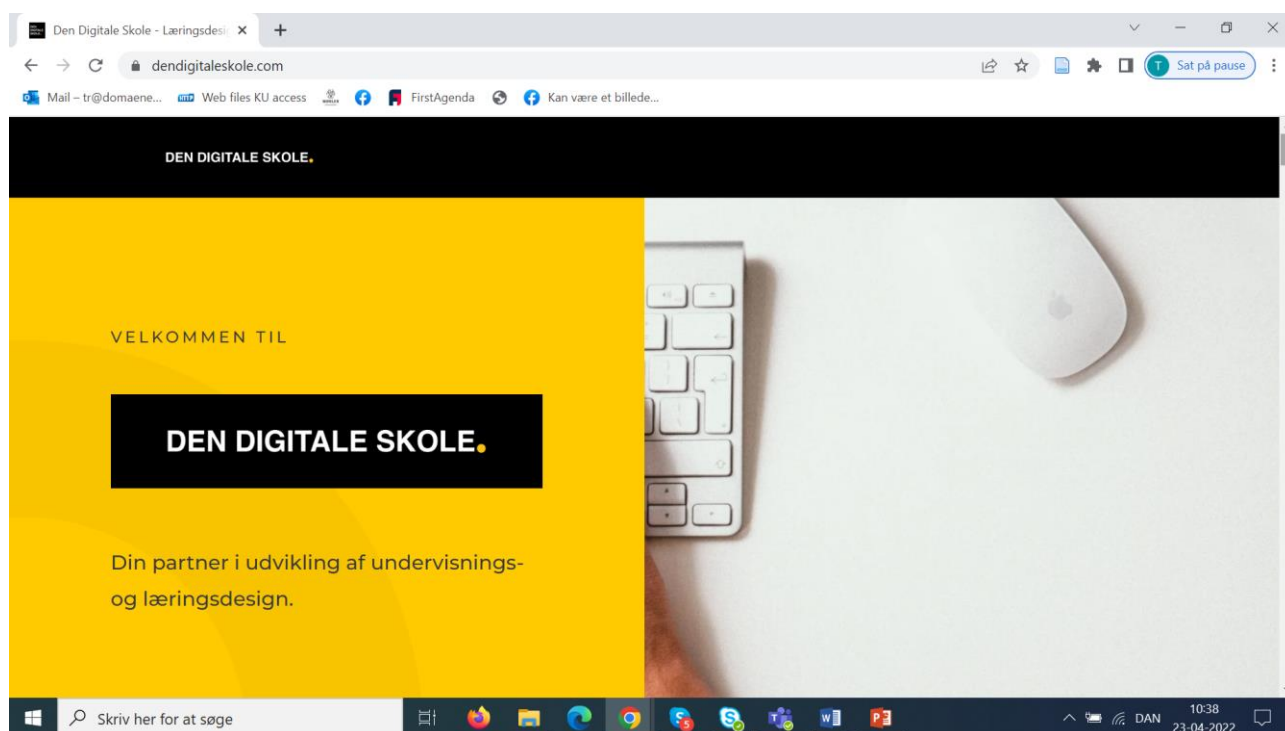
Den Digitale Skole - Læringsdesi ×

dendigitaleskole.com

T Sat på pause

Mail – tr@domaene... Web files KU access FirstAgenda Kan være et billede...

DEN DIGITALE SKOLE.

VELKOMMEN TIL

DEN DIGITALE SKOLE.

Din partner i udvikling af undervisnings- og læringsdesign.

Skriv her for at søge

DAN 10:38 23-04-2022